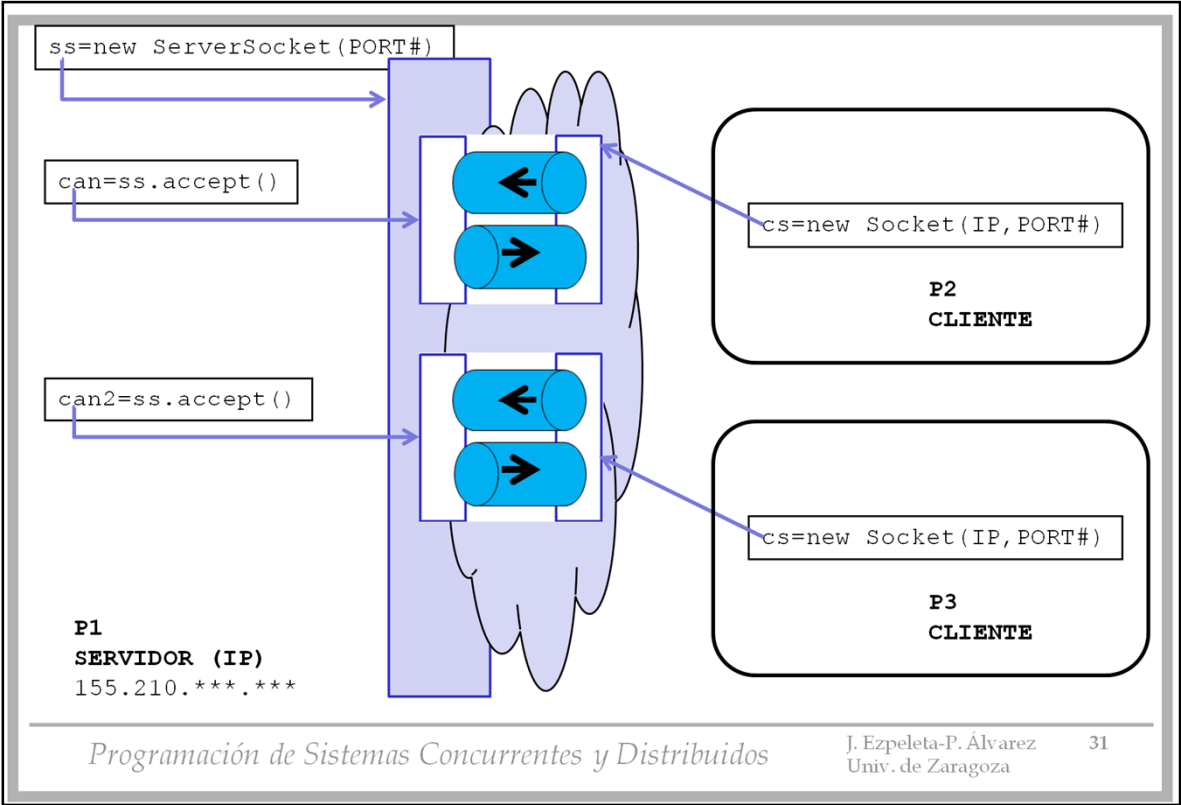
ss=new ServerSocket(PORT#)

can=ss.accept()

cs=new Socket(IP,PORT#)

P2
CLIENTE

can2=ss.accept()

cs=new Socket(IP,PORT#)

P3
CLIENTE

P1
SERVIDOR (IP)
155.210.***.***

Programación de Sistemas Concurrentes y Distribuidos

J. Ezpeleta-P. Álvarez
Univ. de Zaragoza

31